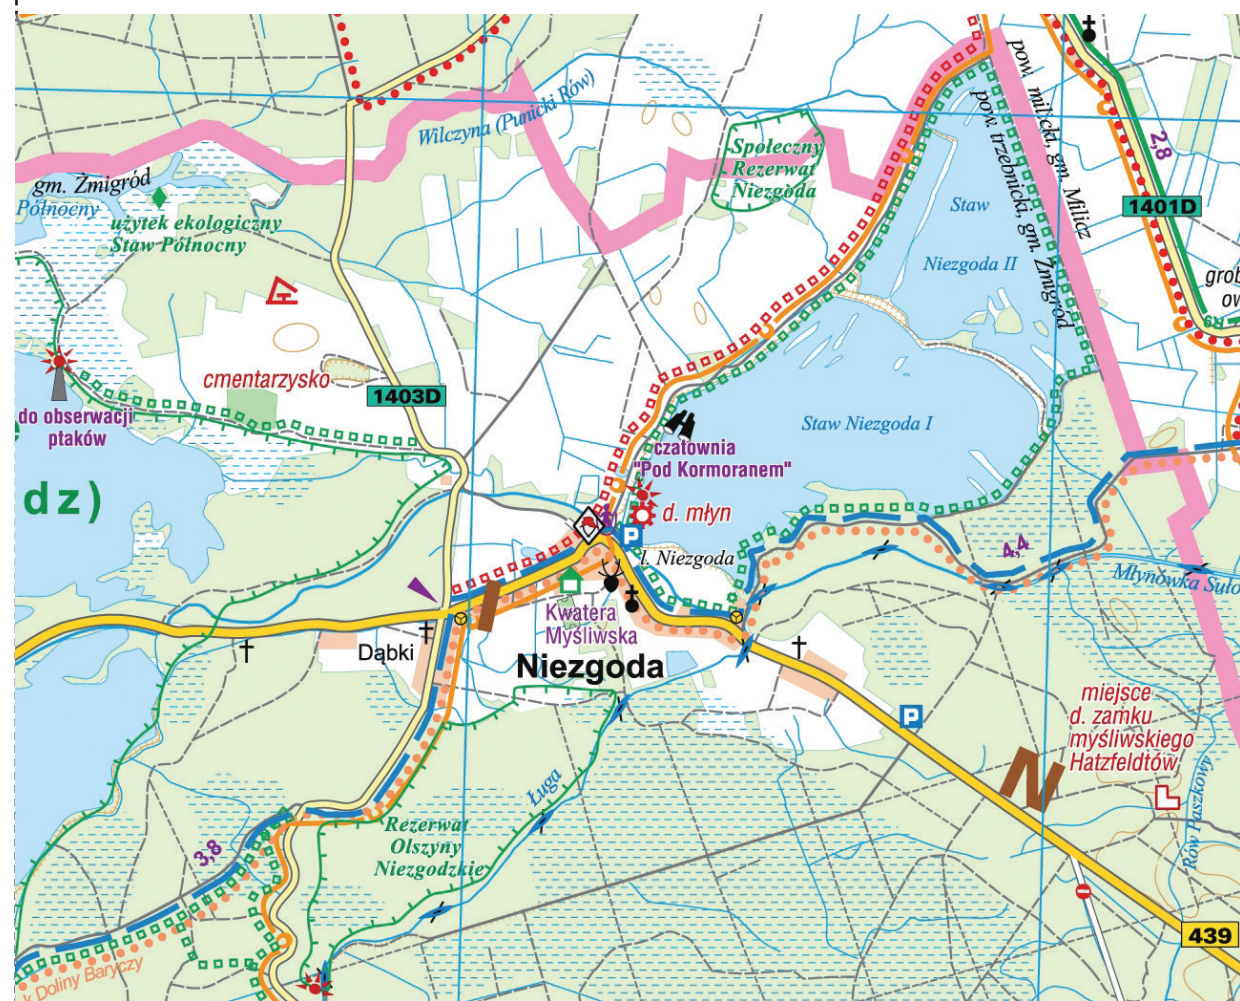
Wilczyna (Punicki Rów)
gm. Żmigród
Północny
użytek ekologiczny
Staw Północny
Społeczny
Rezerwat
Niezgoda
pow. milicki, gm. Milicz
pow. trzebnicki, gm. Żmigród
2,8
1401D
grob
ow
Staw
Niezgoda II
cmentarzysko
1403D
do obserwacji
ptaków
dz)
Staw Niezgoda I
czatownia
"Pod Kormoranem"
d. młyn
l. Niezgoda
4,4
Młynówka Sulo
Kwatera
Myśliwska
Dąbki
Niezgoda
miejsce
d. zamku
myśliwskiego
Hatzfeldtów
Rów Paszkowy
Ługa
Rezerwat
Olszyny
Niezgodzkie
3,8
k Doliny Baryczy
439